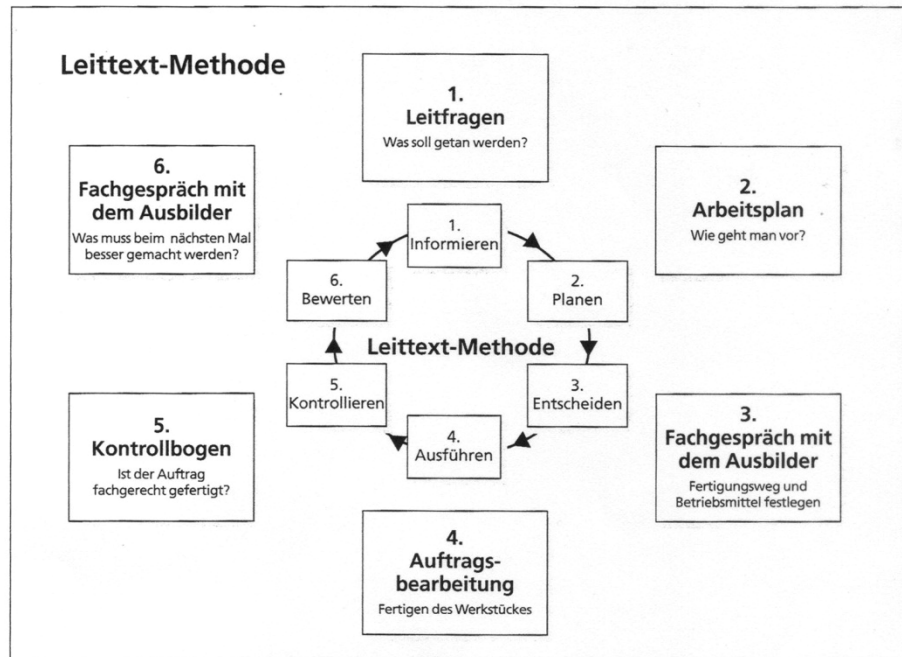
Leittext-Methode

1.
Leitfragen
Was soll getan werden?

6.
Fachgespräch mit dem Ausbilder
Was muss beim nächsten Mal besser gemacht werden?

2.
Arbeitsplan
Wie geht man vor?

1.
Informieren

6.
Bewerten

2.
Planen

Leittext-Methode

5.
Kontrollieren

3.
Entscheiden

4.
Ausführen

5.
Kontrollbogen
Ist der Auftrag fachgerecht gefertigt?

3.
Fachgespräch mit dem Ausbilder
Fertigungsweg und Betriebsmittel festlegen

4.
Auftragsbearbeitung
Fertigen des Werkstückes